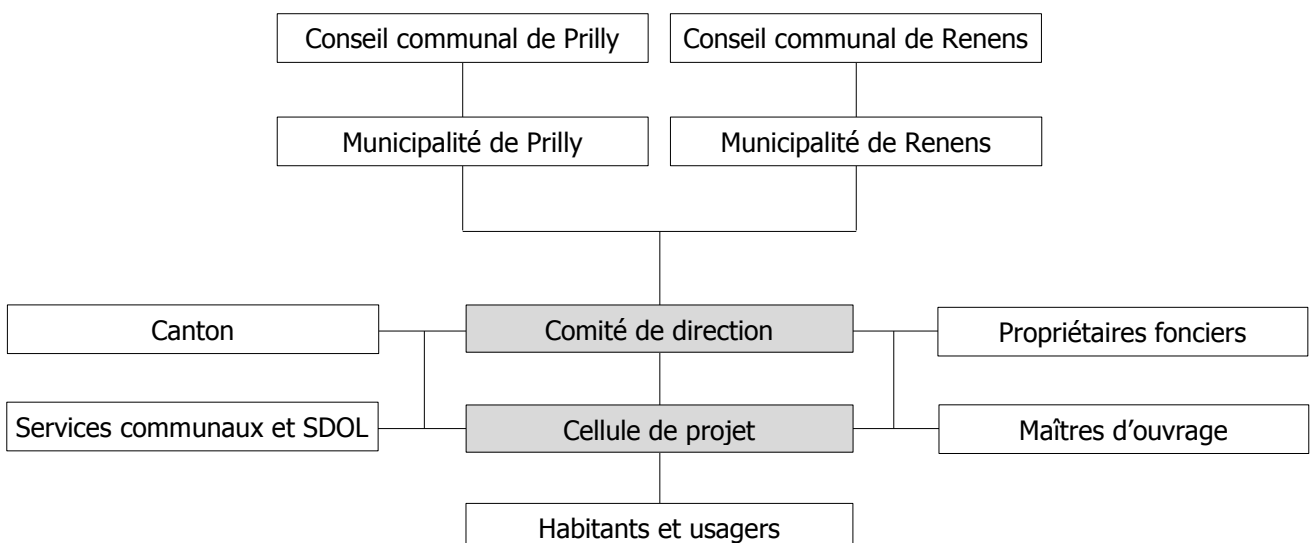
Conseil communal de Prilly
Conseil communal de Renens
Municipalité de Prilly
Municipalité de Renens
Canton
Comité de direction
Propriétaires fonciers
Services communaux et SDOL
Cellule de projet
Maîtres d'ouvrage
Habitants et usagers